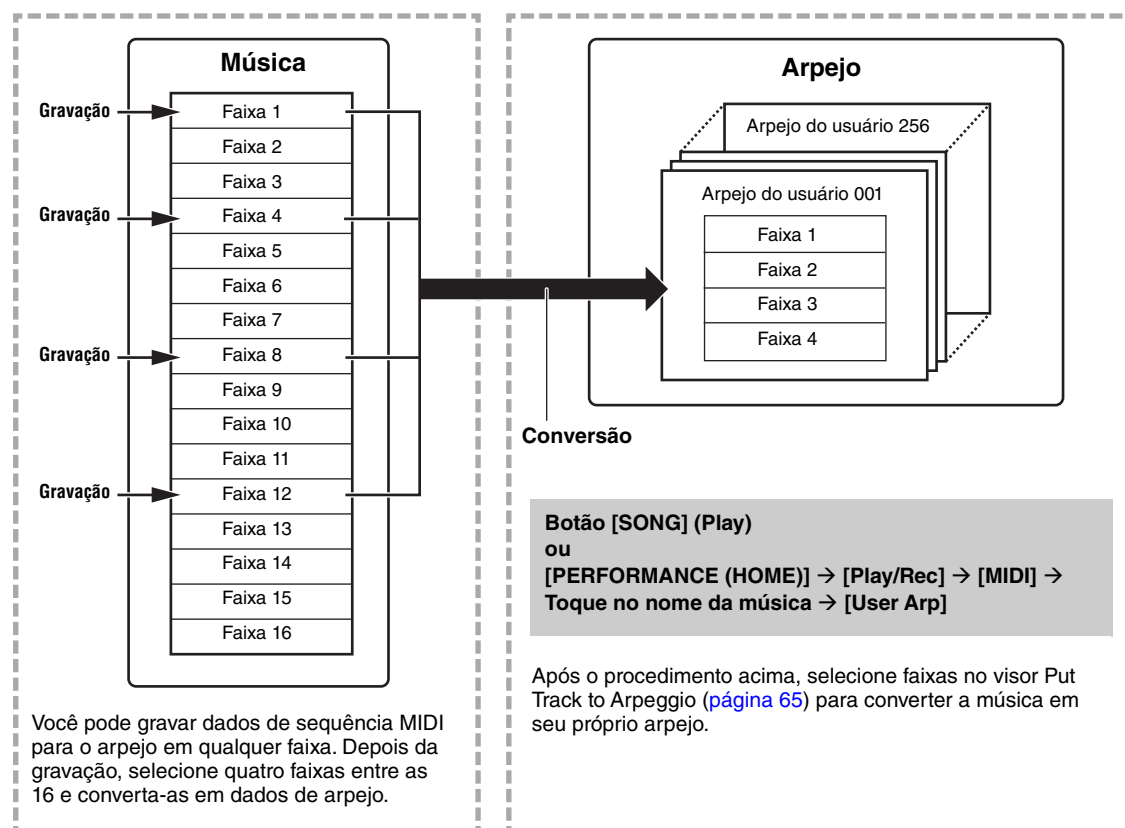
Música

Gravação
Gravação
Gravação
Gravação

Faixa 1
Faixa 2
Faixa 3
Faixa 4
Faixa 5
Faixa 6
Faixa 7
Faixa 8
Faixa 9
Faixa 10
Faixa 11
Faixa 12
Faixa 13
Faixa 14
Faixa 15
Faixa 16

Você pode gravar dados de sequência MIDI para o arpejo em qualquer faixa. Depois da gravação, selecione quatro faixas entre as 16 e converta-as em dados de arpejo.

Arpejo

Arpejo do usuário 256
Arpejo do usuário 001
Faixa 1
Faixa 2
Faixa 3
Faixa 4

Conversão

Botão [SONG] (Play)
ou
[PERFORMANCE (HOME)] → [Play/Rec] → [MIDI] → Toque no nome da música → [User Arp]

Após o procedimento acima, selecione faixas no visor Put Track to Arpeggio (página 65) para converter a música em seu próprio arpejo.